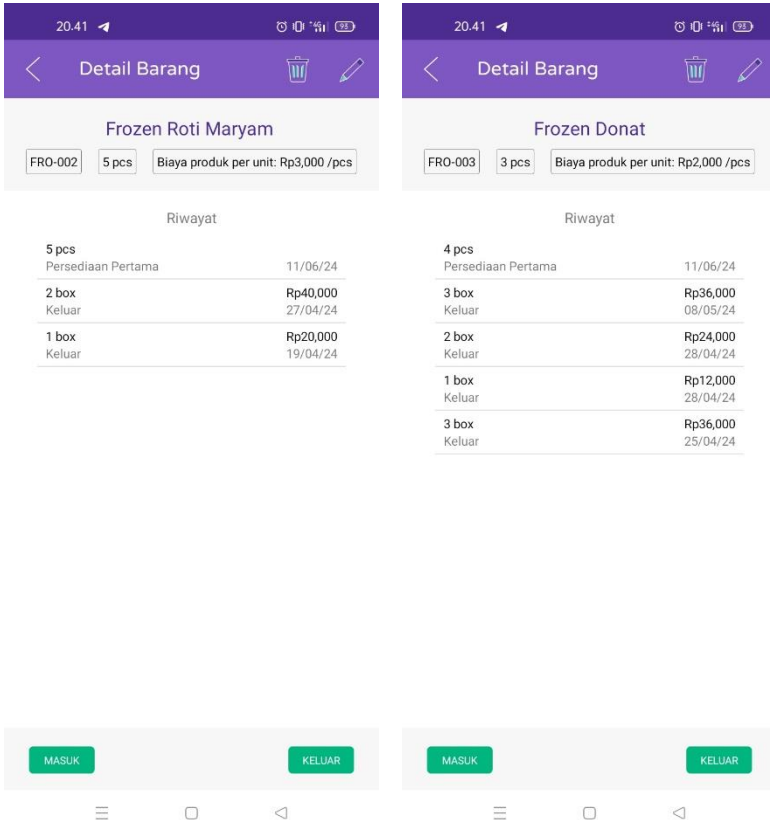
20.41

Detail Barang

Frozen Roti Maryam

FRO-002 | 5 pcs | Biaya produk per unit: Rp3,000 /pcs

Riwayat

5 pcs
Persediaan Pertama 11/06/24

2 box Rp40,000
Keluar 27/04/24

1 box Rp20,000
Keluar 19/04/24

MASUK KELUAR

20.41

Detail Barang

Frozen Donat

FRO-003 | 3 pcs | Biaya produk per unit: Rp2,000 /pcs

Riwayat

4 pcs
Persediaan Pertama 11/06/24

3 box Rp36,000
Keluar 08/05/24

2 box Rp24,000
Keluar 28/04/24

1 box Rp12,000
Keluar 28/04/24

3 box Rp36,000
Keluar 25/04/24

MASUK KELUAR